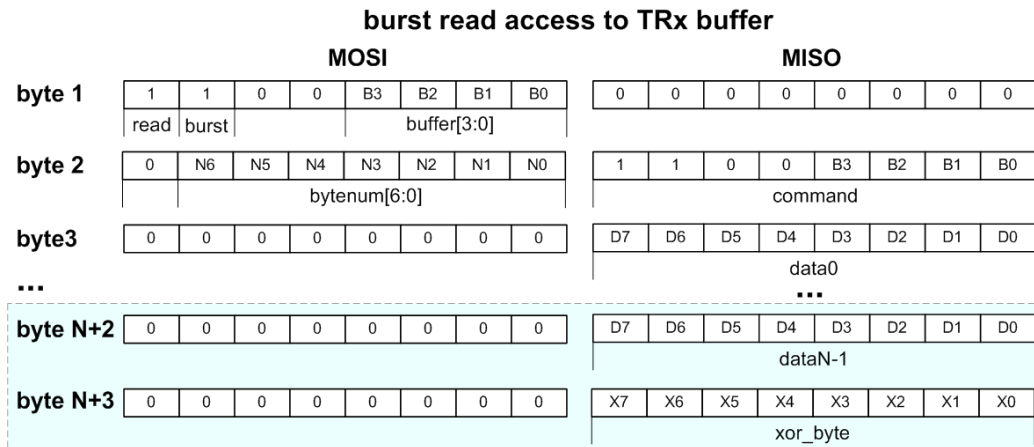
burst read access to TRx buffer

MOSI

MISO

byte 1

| 1 | 1 | 0 | 0 | B3 | B2 | B1 | B0 |
|---|---|---|---|---|---|---|---|
| read | burst | | | buffer[3:0] | | | |

| 0 | 0 | 0 | 0 | 0 | 0 | 0 | 0 |
|---|---|---|---|---|---|---|---|

byte 2

| 0 | N6 | N5 | N4 | N3 | N2 | N1 | N0 |
|---|---|---|---|---|---|---|---|
| | bytenum[6:0] | | | | | | |

| 1 | 1 | 0 | 0 | B3 | B2 | B1 | B0 |
|---|---|---|---|---|---|---|---|
| command | | | | | | | |

byte3

| 0 | 0 | 0 | 0 | 0 | 0 | 0 | 0 |
|---|---|---|---|---|---|---|---|

| D7 | D6 | D5 | D4 | D3 | D2 | D1 | D0 |
|---|---|---|---|---|---|---|---|
| data0 | | | | | | | |

...

...

byte N+2

| 0 | 0 | 0 | 0 | 0 | 0 | 0 | 0 |
|---|---|---|---|---|---|---|---|

| D7 | D6 | D5 | D4 | D3 | D2 | D1 | D0 |
|---|---|---|---|---|---|---|---|
| dataN-1 | | | | | | | |

byte N+3

| 0 | 0 | 0 | 0 | 0 | 0 | 0 | 0 |
|---|---|---|---|---|---|---|---|

| X7 | X6 | X5 | X4 | X3 | X2 | X1 | X0 |
|---|---|---|---|---|---|---|---|
| xor_byte | | | | | | | |